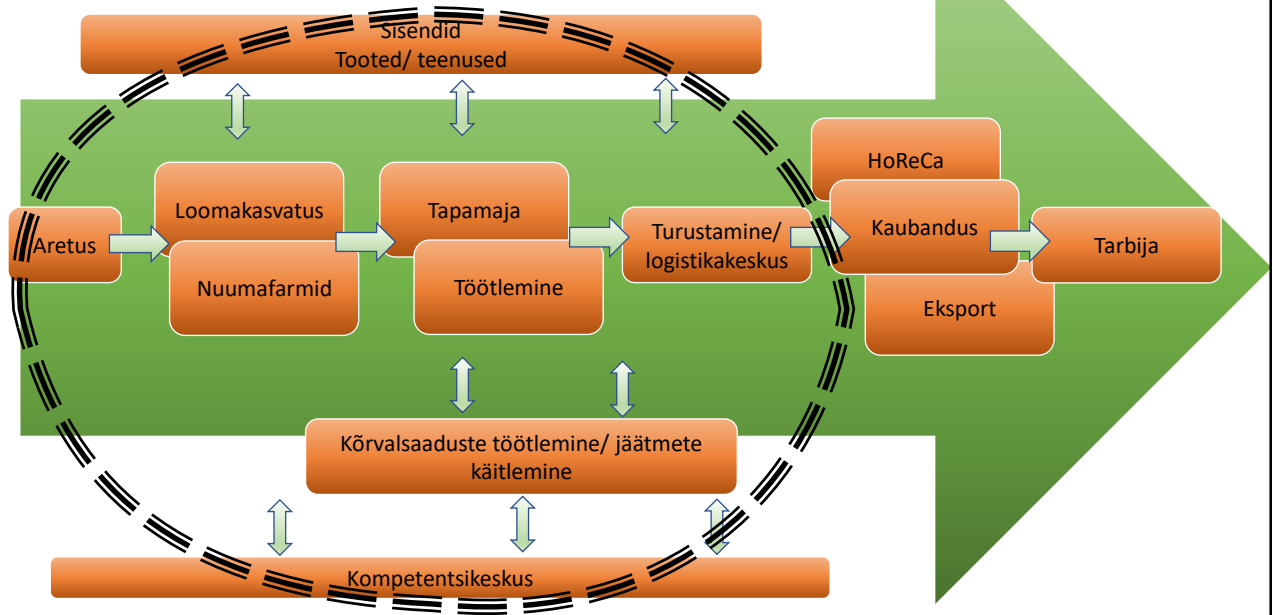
Sisendid
Tooted/ teenused

Aretus

Loomakasvatus

Nuumafarmid

Tapamaja

Töötlemine

Turustamine/ logistikakeskus

HoReCa

Kaubandus

Eksport

Tarbija

Kõrvalsaaduste töötlemine/ jäätmete käitlemine

Kompetentsikeskus